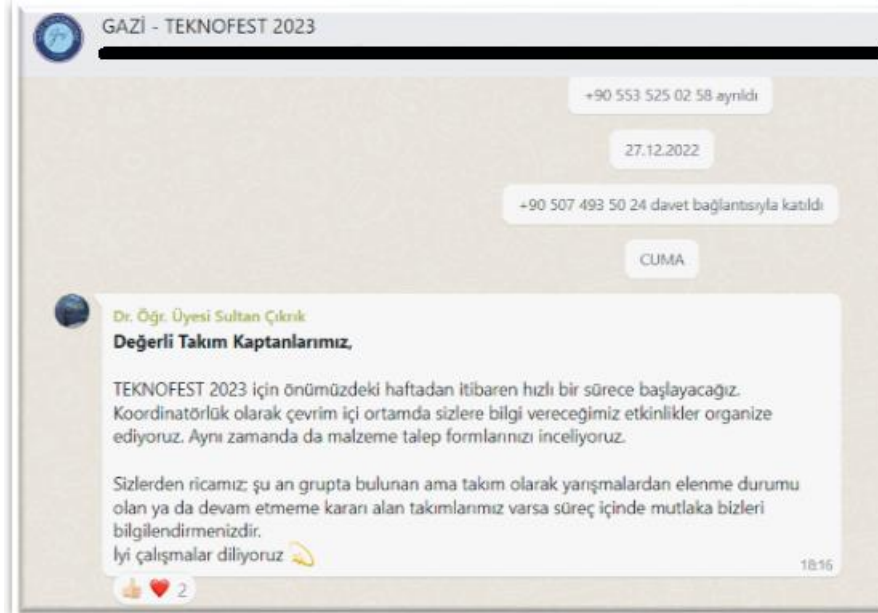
GAZİ - TEKNOFEST 2023

+90 553 525 02 58 ayrıldı

27.12.2022

+90 507 493 50 24 davet bağlantısıyla katıldı

CUMA

Dr. Öğr. Üyesi Sultan Çıkrık

Değerli Takım Kaptanlarımız,

TEKNOFEST 2023 için önümüzdeki haftadan itibaren hızlı bir sürece başlayacağız. Koordinatörlük olarak çevrim içi ortamda sizlere bilgi vereceğimiz etkinlikler organize ediyoruz. Aynı zamanda da malzeme talep formlarınızı inceliyoruz.

Sizlerden ricamız; şu an grupta bulunan ama takım olarak yarışmalardan elenme durumu olan ya da devam etmeme kararı alan takımlarımız varsa süreç içinde mutlaka bizleri bilgilendirmenizdir.
İyi çalışmalar diliyoruz

18:16

2